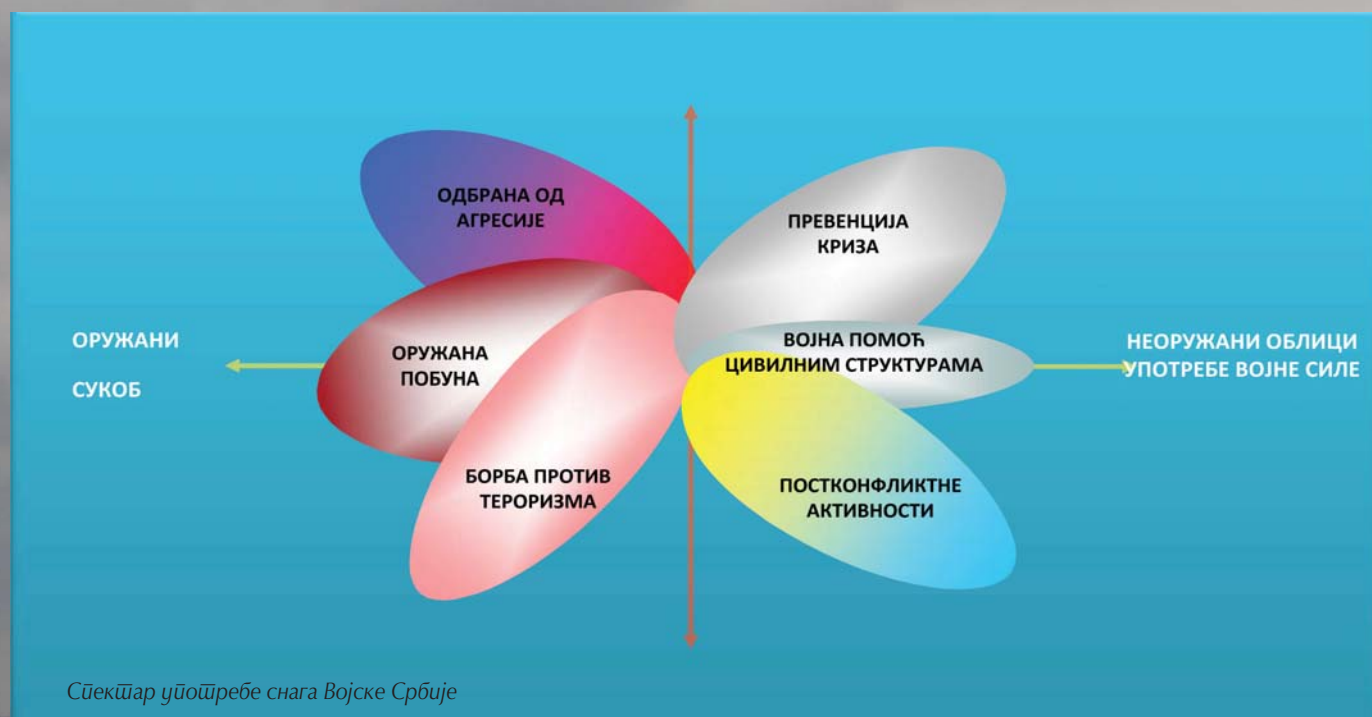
ОДБРАНА ОД АГРЕСИЈЕ

ПРЕВЕНЦИЈА КРИЗА

ОРУЖАНИ

СУКОБ

ОРУЖАНА ПОБУНА

ВОЈНА ПОМОЋ ЦИВИЛНИМ СТРУКТУРАМА

НЕОРУЖАНИ ОБЛИЦИ УПОТРЕБЕ ВОЈНЕ СИЛЕ

БОРБА ПРОТИВ ТЕРОРИЗМА

ПОСТКОНФЛИКТНЕ АКТИВНОСТИ

Спектар употребе снага Војске Србије